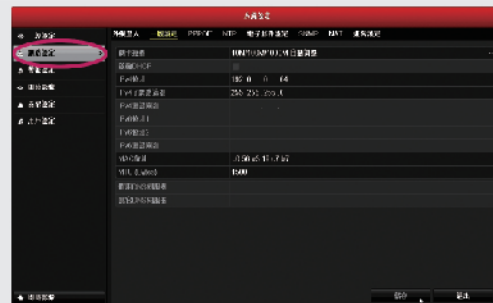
系统配置

外设配置
网络配置
告警配置
串口配置
异常配置
用户配置

网络接入 | 基本配置 | PPPOE | NTP | 电子邮件设定 | SNMP | NAT | 更多配置

| | |
|---|---|
| 网卡类型 | 10M/100M/1000M自适应 |
| 启用DHCP | |
| IPv4地址 | 192 . 0 . 0 . 64 |
| IPv4子网掩码 | 255 . 255 . 255 . 0 |
| IPv4默认网关 | |
| IPv6地址1 | |
| IPv6地址2 | |
| IPv6默认网关 | |
| MAC地址 | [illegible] |
| MTU(字节) | 1500 |
| 首选DNS服务器 | |
| 备用DNS服务器 | |

应用 | 返回

回到预览